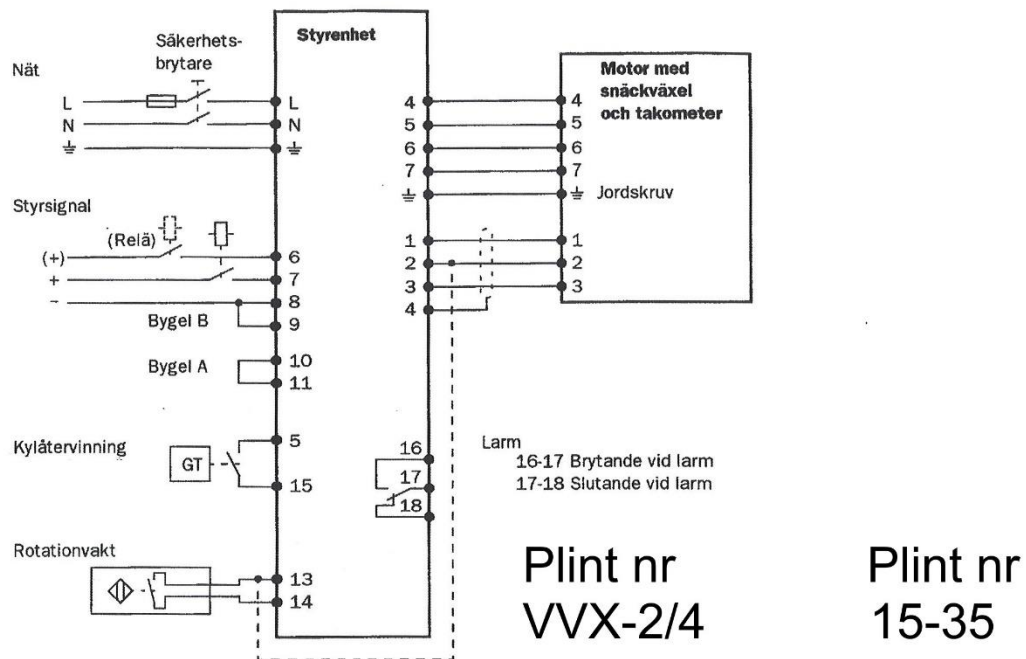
Säkerhetsbrytare

Styrenhet

Nät

L

N

L

N

4

5

6

7

Motor med snäckväxel och takometer

4

5

6

7

Jordskruv

Styrsignal

(Relä)

(+)

+

-

6

7

8

9

Bygel B

1

2

3

4

1

2

3

Bygel A

10

11

Kylåtervinning

GT

5

15

16

17

18

Larm
16-17 Brytande vid larm
17-18 Slutande vid larm

Rotationsvakt

13

14

Plint nr
VVX-2/4

Plint nr
15-35